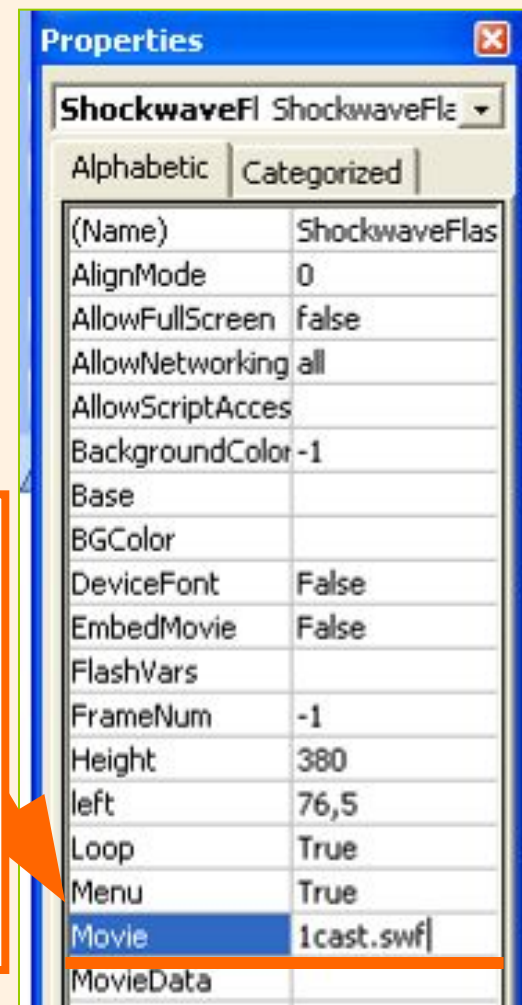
Properties

ShockwaveFl ShockwaveFla

Alphabetic | Categorized

| (Name) | ShockwaveFlas |
|---|---|
| AlignMode | 0 |
| AllowFullScreen | false |
| AllowNetworking | all |
| AllowScriptAcces | |
| BackgroundColor | -1 |
| Base | |
| BGColor | |
| DeviceFont | False |
| EmbedMovie | False |
| FlashVars | |
| FrameNum | -1 |
| Height | 380 |
| left | 76,5 |
| Loop | True |
| Menu | True |
| Movie | 1cast.swf |
| MovieData | |